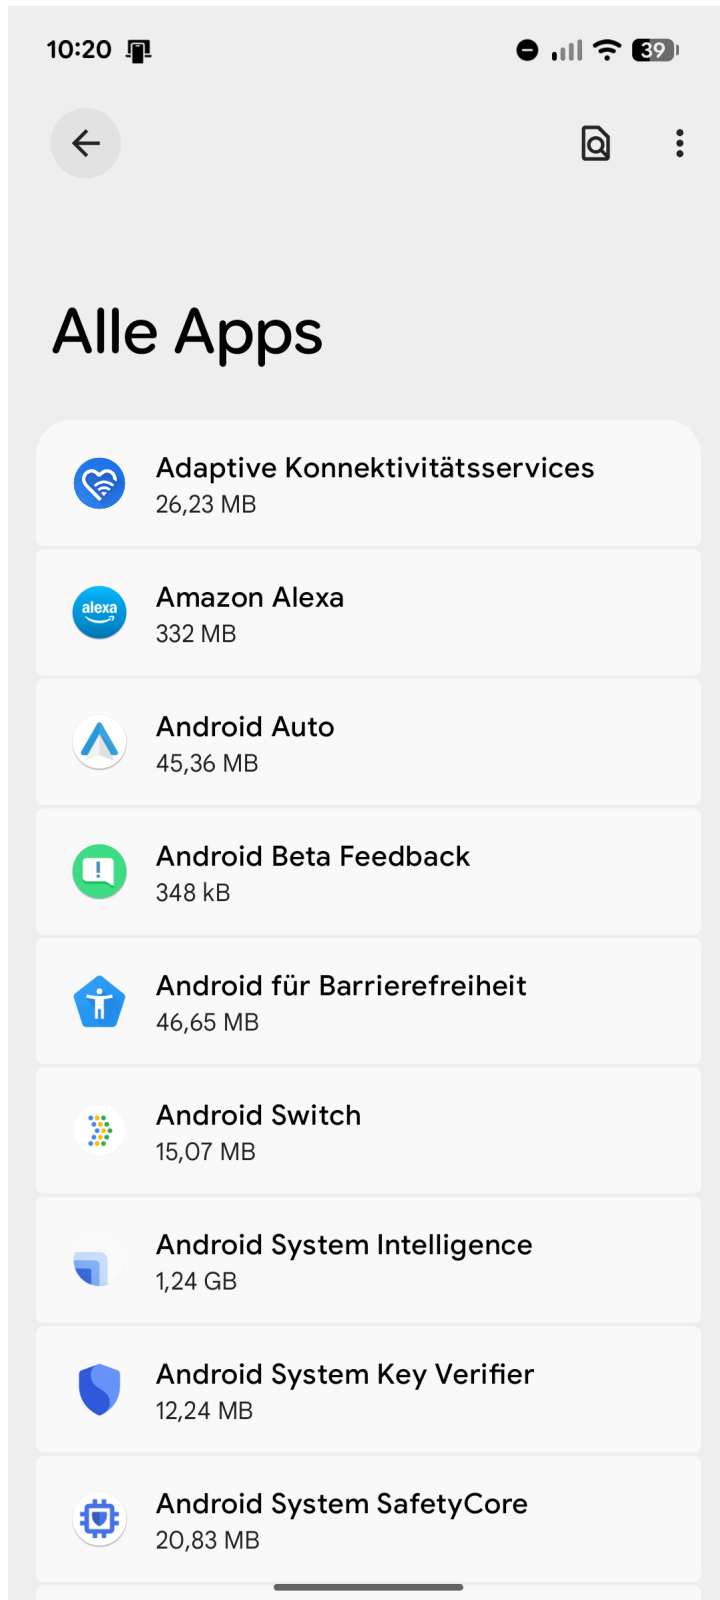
10:20

39

Alle Apps

Adaptive Konnektivitätsservices
26,23 MB

alexa
Amazon Alexa
332 MB

Android Auto
45,36 MB

Android Beta Feedback
348 kB

Android für Barrierefreiheit
46,65 MB

Android Switch
15,07 MB

Android System Intelligence
1,24 GB

Android System Key Verifier
12,24 MB

Android System SafetyCore
20,83 MB